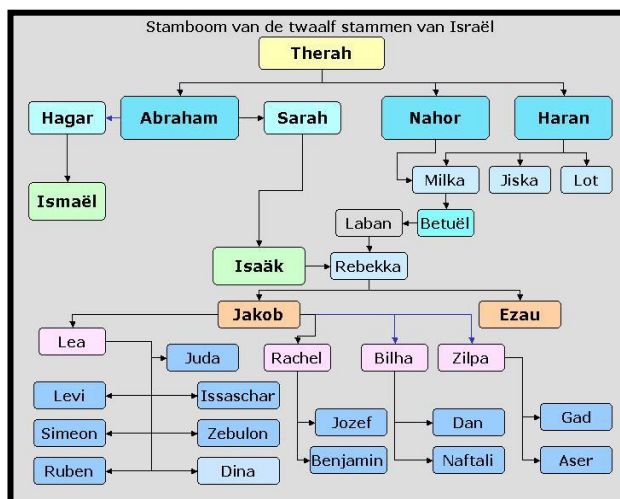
Stamboom van de twaalf stammen van Israël

Therah

Hagar
Abraham
Sarah
Nahor
Haran

Ismaël

Milka
Jiska
Lot

Laban
Betuël

Isaäk
Rebekka

Jakob
Ezau

Lea
Juda
Rachel
Bilha
Zilpa

Levi
Issaschar
Simeon
Zebulon
Ruben
Dina

Jozef
Benjamin
Dan
Naftali
Gad
Aser